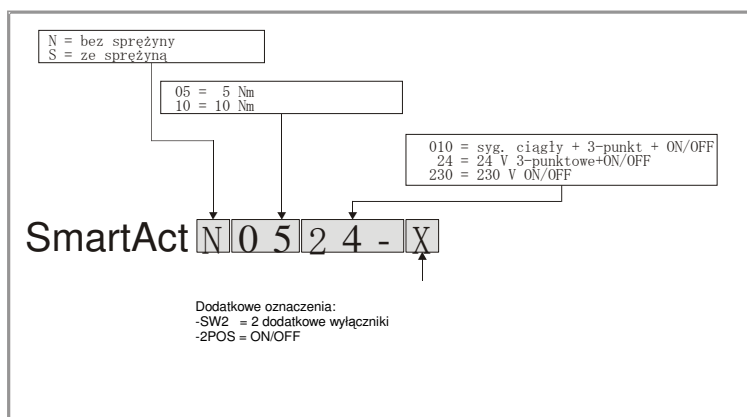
N = bez sprężyny
S = ze sprężyną

05 = 5 Nm
10 = 10 Nm

010 = syg. ciągły + 3-punkt + ON/OFF
24 = 24 V 3-punktowe+ON/OFF
230 = 230 V ON/OFF

SmartAct N 0 5 2 4 - X

Dodatkowe oznaczenia:
-SW2 = 2 dodatkowe wyłączniki
-2POS = ON/OFF